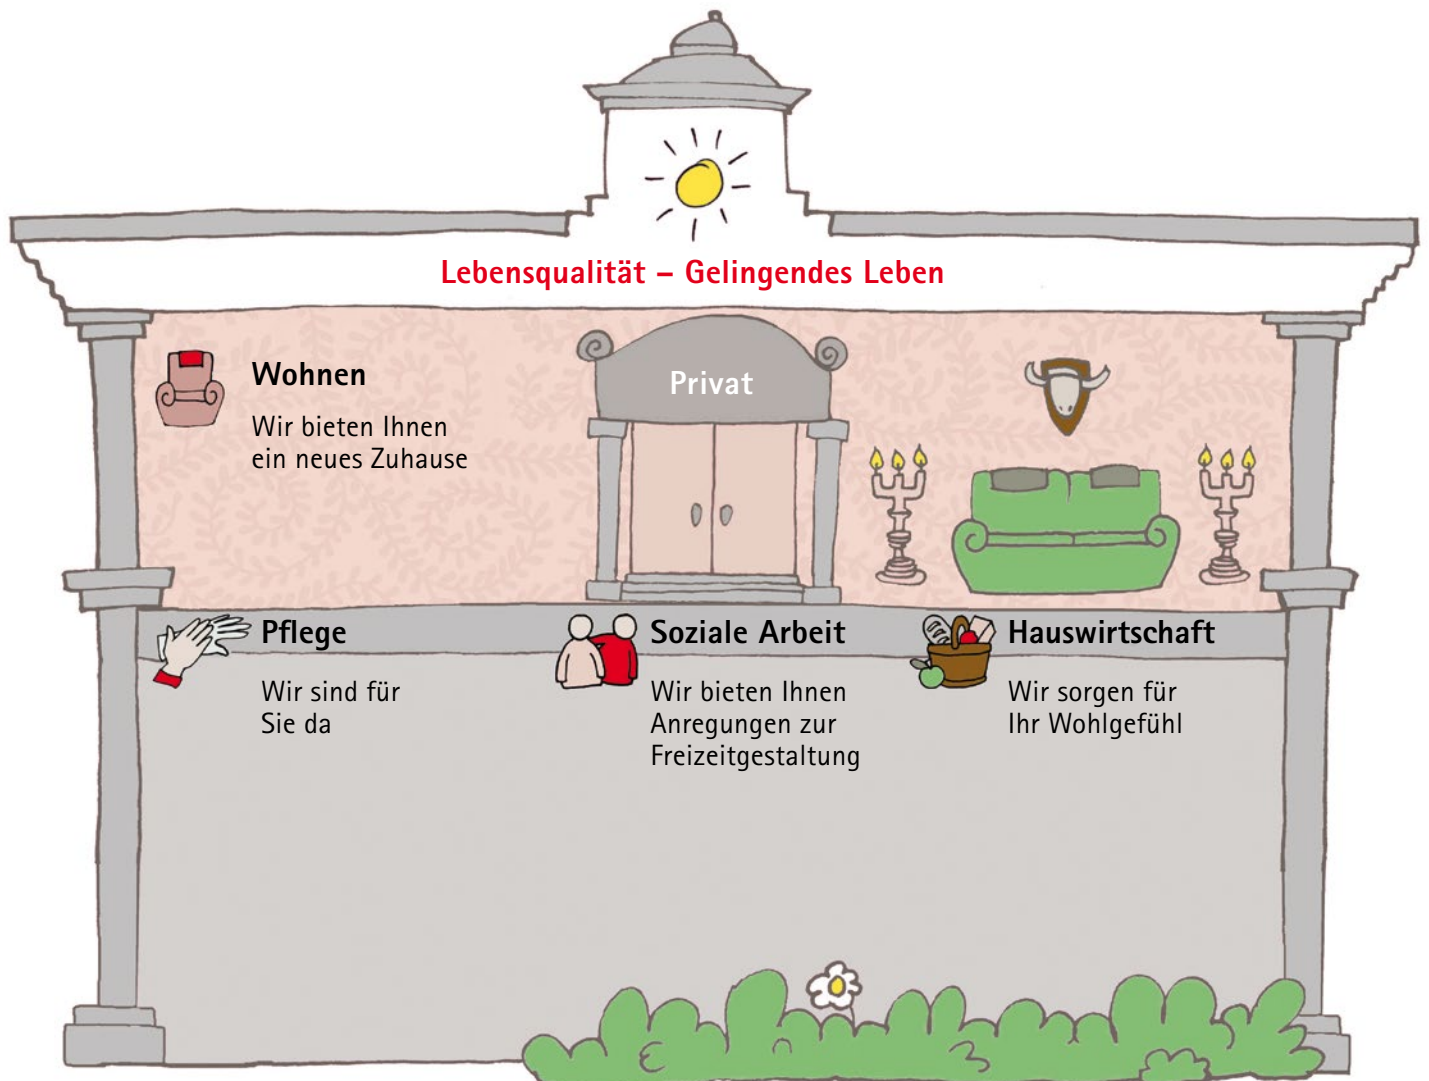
Lebensqualität – Gelingendes Leben

Wohnen

Wir bieten Ihnen ein neues Zuhause

Privat

Pflege

Wir sind für Sie da

Soziale Arbeit

Wir bieten Ihnen Anregungen zur Freizeitgestaltung

Hauswirtschaft

Wir sorgen für Ihr Wohlgefühl